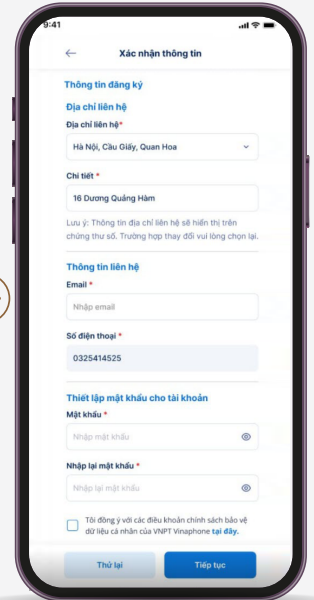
9:41

Xác nhận thông tin

Thông tin đăng ký

Địa chỉ liên hệ

Địa chỉ liên hệ*

Hà Nội, Cầu Giấy, Quan Hoa

Chi tiết *

16 Dương Quảng Hàm

Lưu ý: Thông tin địa chỉ liên hệ sẽ hiển thị trên chứng thư số. Trường hợp thay đổi vui lòng chọn lại.

Thông tin liên hệ

Email *

Nhập email

Số điện thoại *

0325414525

Thiết lập mật khẩu cho tài khoản

Mật khẩu *

Nhập mật khẩu

Nhập lại mật khẩu *

Nhập lại mật khẩu

Tôi đồng ý với các điều khoản chính sách bảo vệ dữ liệu cá nhân của VNPT Vinaphone tại đây.

Thử lại

Tiếp tục